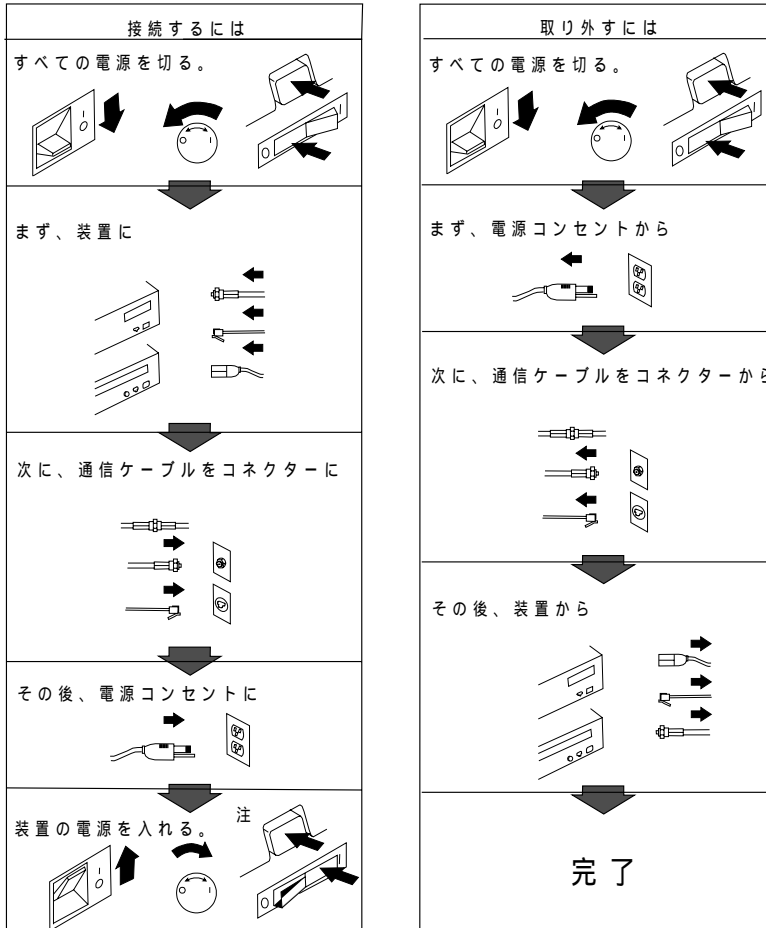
接続するには

すべての電源を切る。

まず、装置に

次に、通信ケーブルをコネクターに

その後、電源コンセントに

装置の電源を入れる。

注

取り外すには

すべての電源を切る。

まず、電源コンセントから

次に、通信ケーブルをコネクターから

その後、装置から

完了